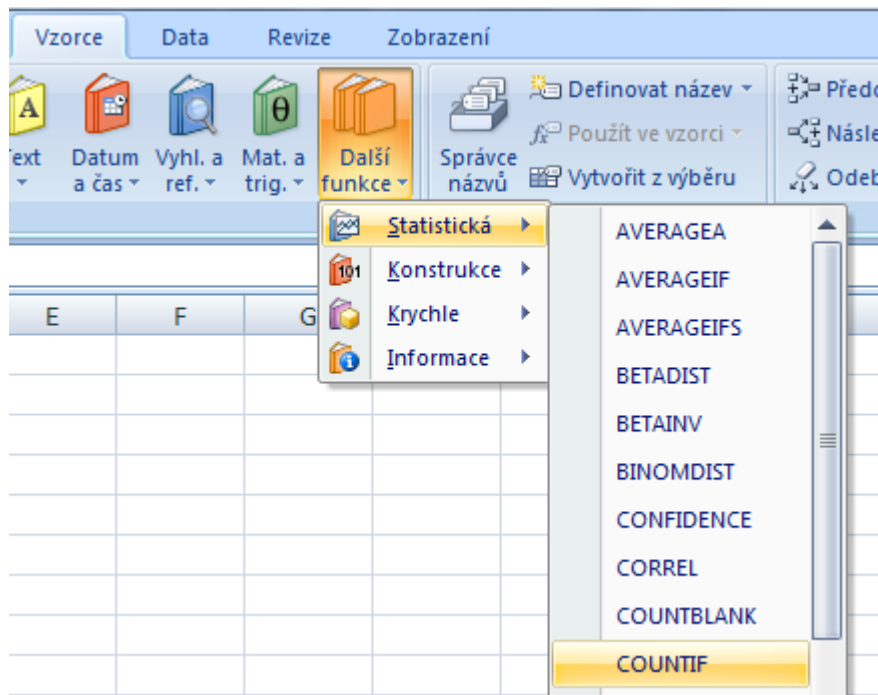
Vzorce Data Revize Zobrazení

Text
Datum a čas
Vyhl. a ref.
Mat. a trig.
Další funkce
Správce názvů
Definovat název
Použít ve vzorci
Vytvořit z výběru
Předc
Násle
Odeb

E F G

Statistická
Konstrukce
Krychle
Informace

AVERAGEA
AVERAGEIF
AVERAGEIFS
BETADIST
BETAINV
BINOMDIST
CONFIDENCE
CORREL
COUNTBLANK
COUNTIF